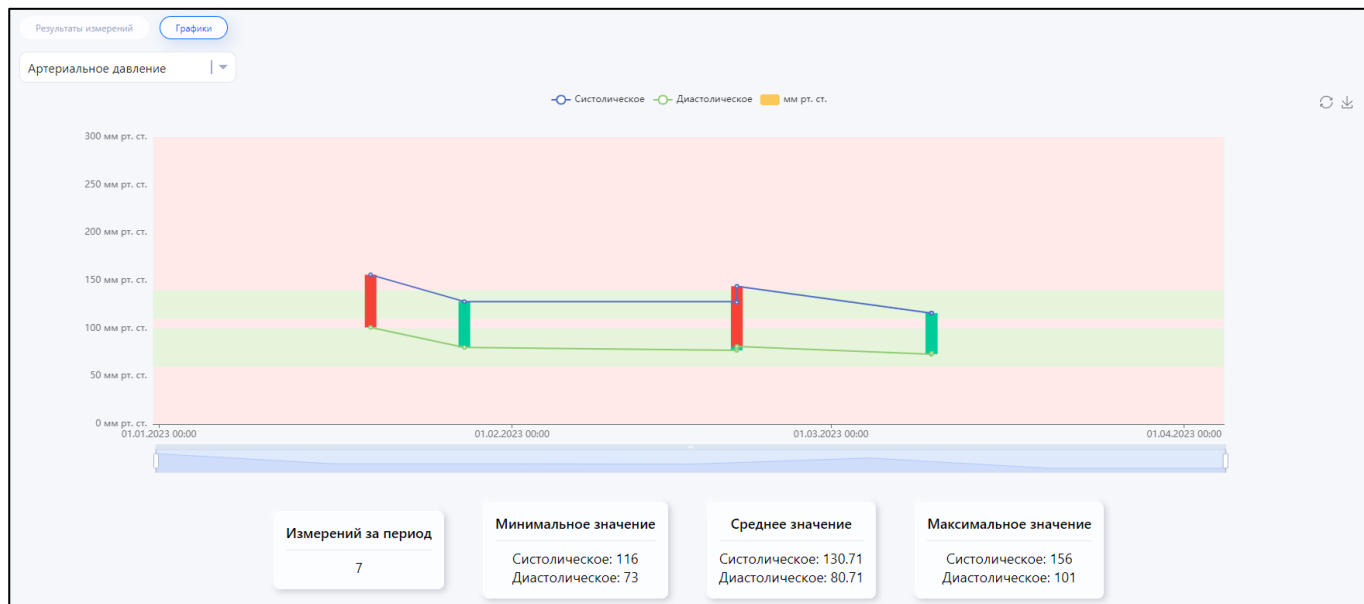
Результаты измерений

Графики

Артериальное давление

Систолическое Диастолическое мм рт. ст.

300 мм рт. ст.
250 мм рт. ст.
200 мм рт. ст.
150 мм рт. ст.
100 мм рт. ст.
50 мм рт. ст.
0 мм рт. ст.

01.01.2023 00:00
01.02.2023 00:00
01.03.2023 00:00
01.04.2023 00:00

Измерений за период
7

Минимальное значение
Систолическое: 116
Диастолическое: 73

Среднее значение
Систолическое: 130.71
Диастолическое: 80.71

Максимальное значение
Систолическое: 156
Диастолическое: 101